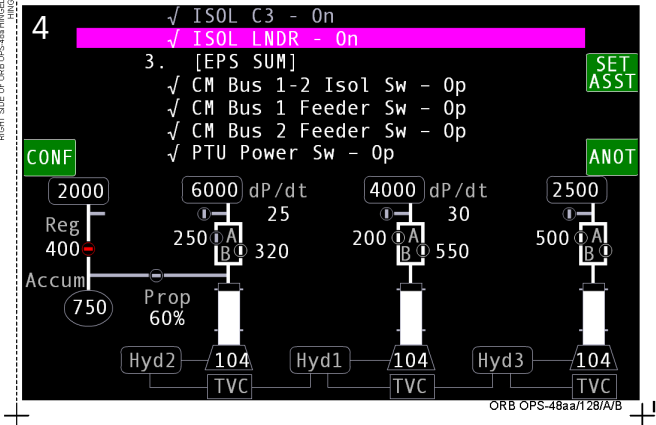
RIGHT SIDE OF ORB OPS-48aa HINGE

4

√ ISOL C3 - On
√ ISOL LNDR - On
3. [EPS SUM]
√ CM Bus 1-2 Isol Sw - Op
√ CM Bus 1 Feeder Sw - Op
√ CM Bus 2 Feeder Sw - Op
√ PTU Power Sw - Op

SET ASST

CONF

ANOT

2000
Reg
400
Accum
750
Prop
60%

6000 dP/dt
25
250 A B 320

4000 dP/dt
30
200 A B 550

2500
500 A B

Hyd2 104
Hyd1 104
Hyd3 104
TVC
TVC
TVC

ORB OPS-48aa/128/A/B